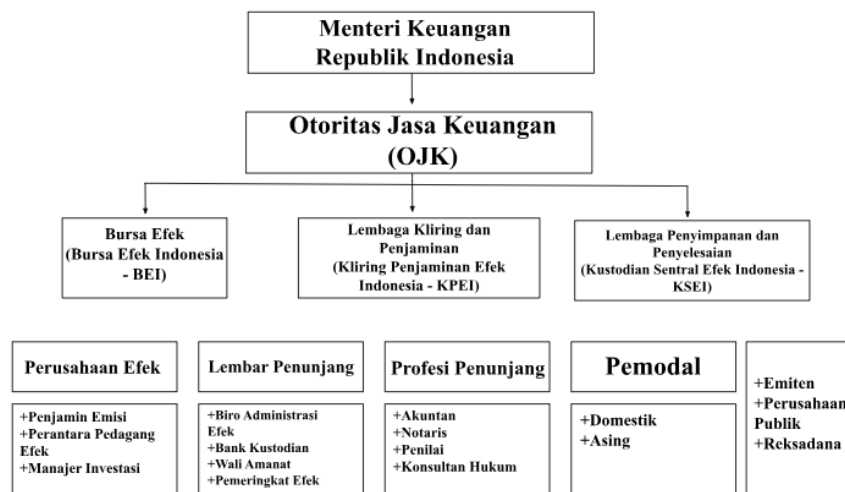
Menteri Keuangan
Republik Indonesia

Otoritas Jasa Keuangan
(OJK)

Bursa Efek
(Bursa Efek Indonesia - BEI)

Lembaga Kliring dan Penjaminan
(Kliring Penjaminan Efek Indonesia - KPEI)

Lembaga Penyimpanan dan Penyelesaian
(Kustodian Sentral Efek Indonesia - KSEI)

Perusahaan Efek

+Penjamin Emisi
+Perantara Pedagang Efek
+Manajer Investasi

Lembar Penunjang

+Biro Administrasi Efek
+Bank Kustodian
+Wali Amanat
+Pemeringkat Efek

Profesi Penunjang

+Akuntan
+Notaris
+Penilai
+Konsultan Hukum

Pemodal

+Domestik
+Asing

+Emiten
+Perusahaan Publik
+Reksadana